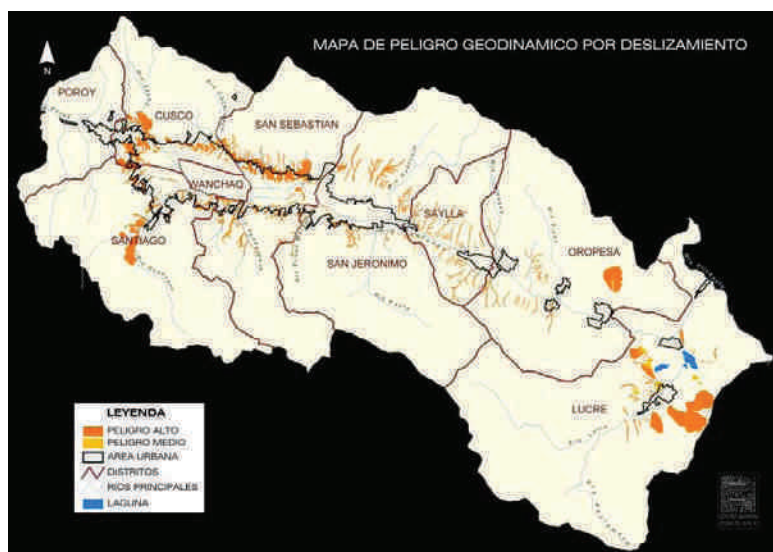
MAPA DE PELIGRO GEODINAMICO POR DESLIZAMIENTO

N

POROY
CUSCO
SAN SEBASTIAN
WANCHAQ
SANTIAGO
SAYLLA
SAN JERONIMO
OROPESA
LUCRE

LEYENDA
PELIGRO ALTO
PELIGRO MEDIO
AREA URBANA
DISTRITOS
RIOS PRINCIPALES
LAGUNA